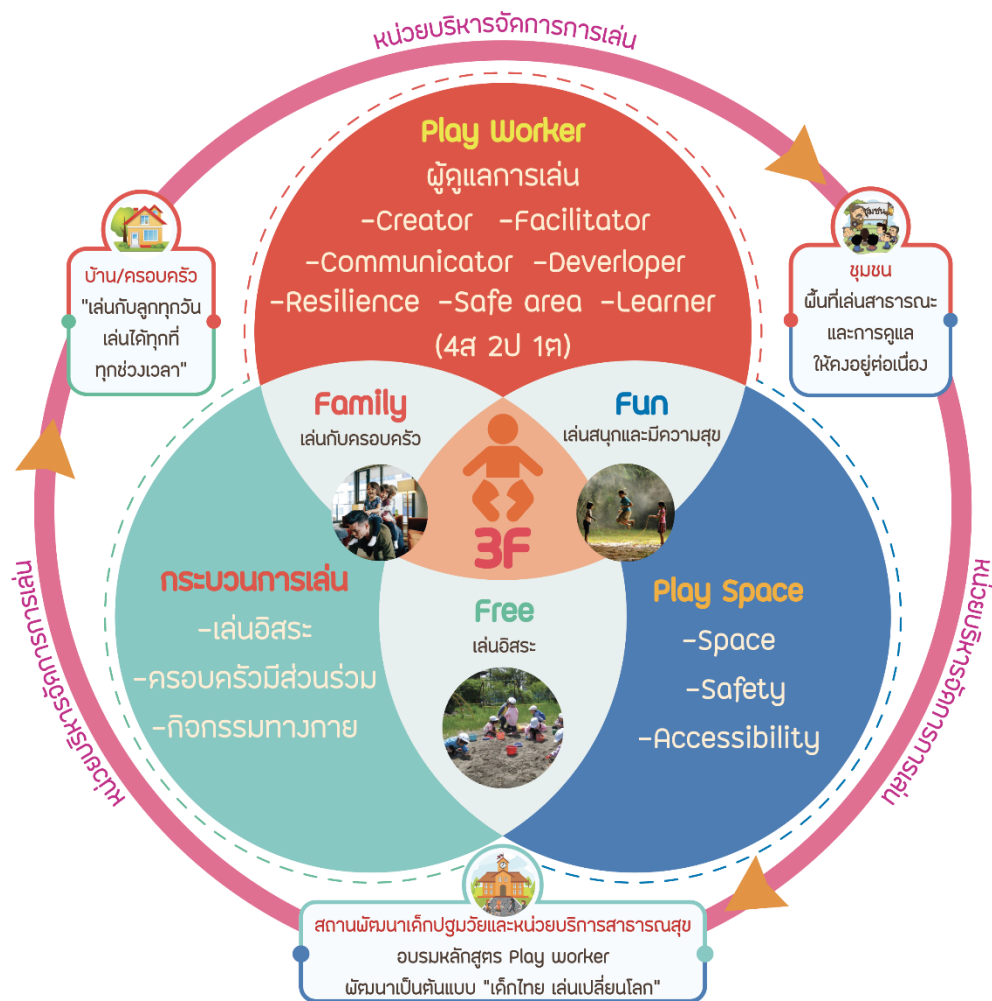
หน่วยบริหารจัดการการเล่น

Play Worker
ผู้ดูแลการเล่น
-Creator -Facilitator
-Communicator -Deverloper
-Resilience -Safe area -Learner
(4ส 2ป 1ต)

บ้าน/ครอบครัว
"เล่นกับลูกทุกวัน เล่นได้ทุกที่ ทุกช่วงเวลา"

ชุมชน
พื้นที่เล่นสาธารณะ และการดูแล ให้คงอยู่ต่อเนื่อง

Family
เล่นกับครอบครัว

Fun
เล่นสนุกและมีความสุข

3F

Free
เล่นอิสระ

กระบวนการเล่น
-เล่นอิสระ
-ครอบครัวมีส่วนร่วม
-กิจกรรมทางกาย

Play Space
-Space
-Safety
-Accessibility

หน่วยบริหารจัดการการเล่น

หน่วยบริหารจัดการการเล่น

สถานพัฒนาเด็กปฐมวัยและหน่วยบริการสาธารณสุข
อบรมหลักสูตร Play worker
พัฒนาเป็นต้นแบบ "เด็กไทย เล่นเปลี่ยนโลก"